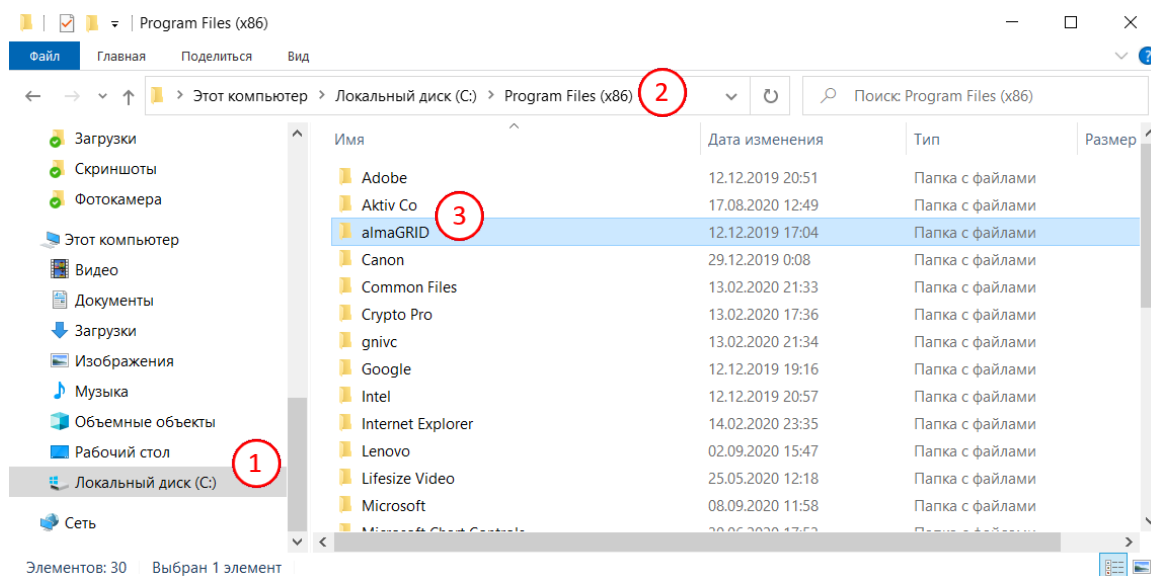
Program Files (x86)

Файл Главная Поделиться Вид

Этот компьютер > Локальный диск (C:) > Program Files (x86) 2

Поиск: Program Files (x86)

Загрузки
Скриншоты
Фотокамера
Этот компьютер
Видео
Документы
Загрузки
Изображения
Музыка
Объемные объекты
Рабочий стол
Локальный диск (C:) 1
Сеть

| Имя | Дата изменения | Тип | Размер |
|---|---|---|---|
| Adobe | 12.12.2019 20:51 | Папка с файлами | |
| Aktiv Co | 17.08.2020 12:49 | Папка с файлами | |
| almaGRID 3 | 12.12.2019 17:04 | Папка с файлами | |
| Canon | 29.12.2019 0:08 | Папка с файлами | |
| Common Files | 13.02.2020 21:33 | Папка с файлами | |
| Crypto Pro | 13.02.2020 17:36 | Папка с файлами | |
| gnivc | 13.02.2020 21:34 | Папка с файлами | |
| Google | 12.12.2019 19:16 | Папка с файлами | |
| Intel | 12.12.2019 20:57 | Папка с файлами | |
| Internet Explorer | 14.02.2020 23:35 | Папка с файлами | |
| Lenovo | 02.09.2020 15:47 | Папка с файлами | |
| Lifesize Video | 25.05.2020 12:18 | Папка с файлами | |
| Microsoft | 08.09.2020 11:58 | Папка с файлами | |
| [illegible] | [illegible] | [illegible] | |

Элементов: 30 Выбран 1 элемент